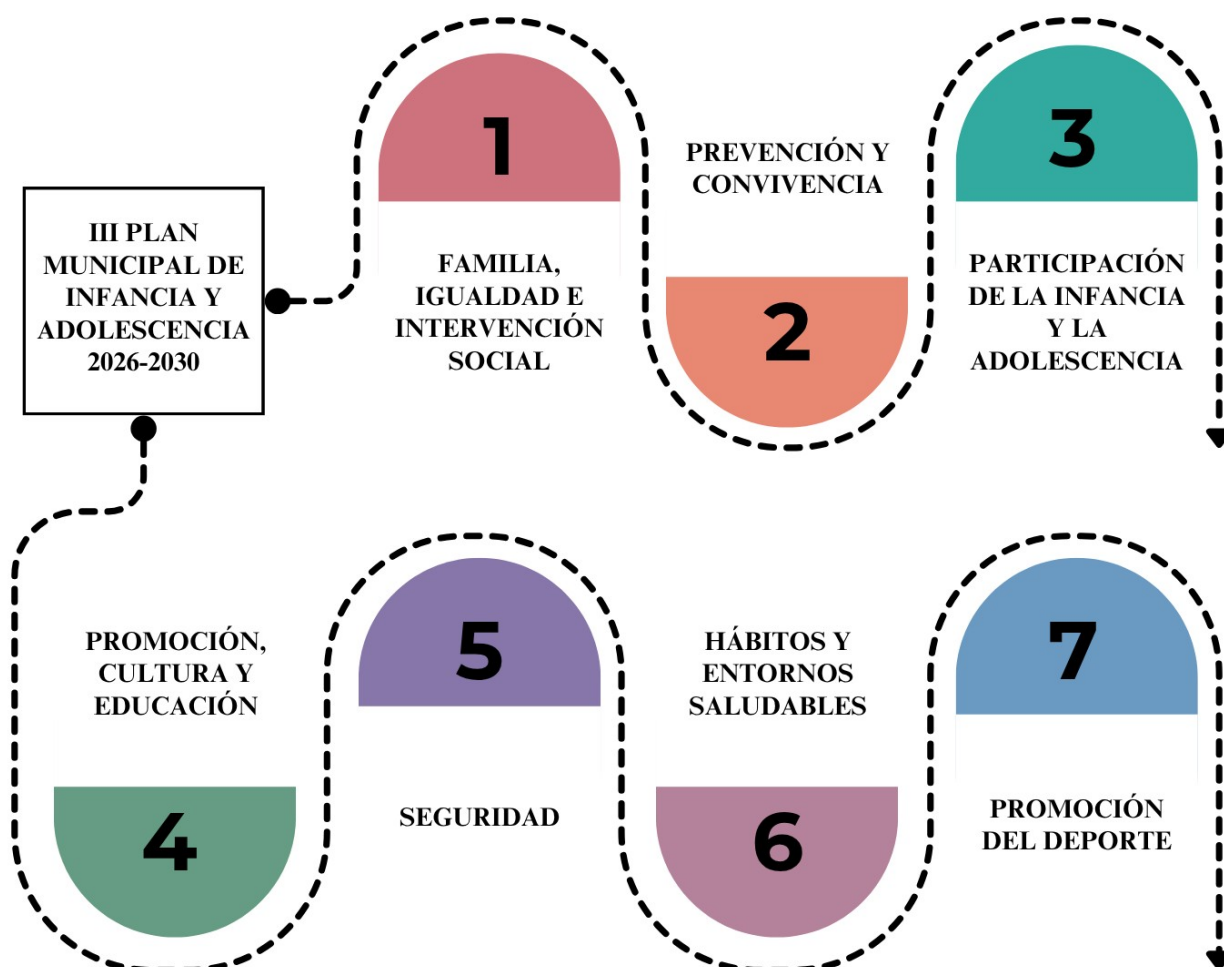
III PLAN MUNICIPAL DE INFANCIA Y ADOLESCENCIA 2026-2030

1

FAMILIA, IGUALDAD E INTERVENCIÓN SOCIAL

PREVENCIÓN Y CONVIVENCIA

2

3

PARTICIPACIÓN DE LA INFANCIA Y LA ADOLESCENCIA

PROMOCIÓN, CULTURA Y EDUCACIÓN

4

5

SEGURIDAD

HÁBITOS Y ENTORNOS SALUDABLES

6

7

PROMOCIÓN DEL DEPORTE